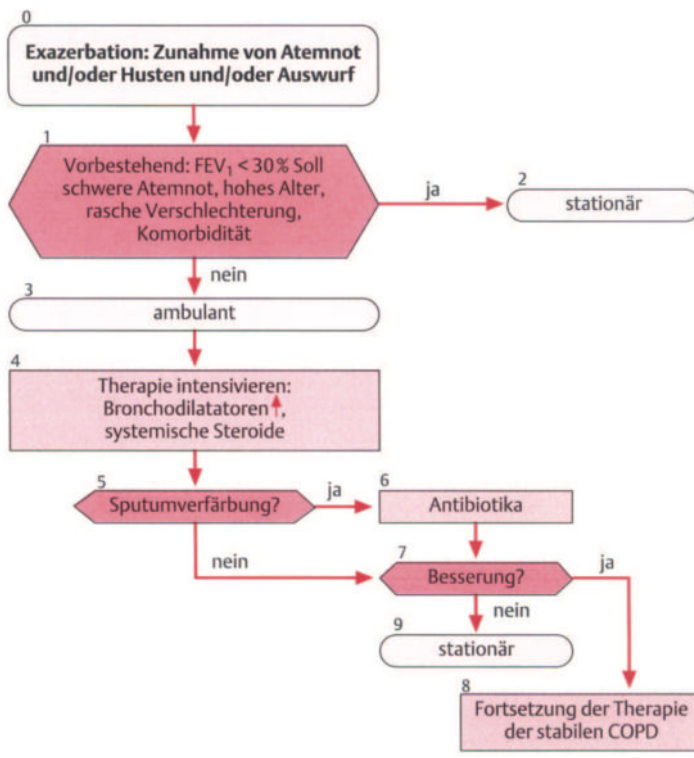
0
Exazerbation: Zunahme von Atemnot und/oder Husten und/oder Auswurf

1
Vorbestehend: $FEV_1 < 30\,\%$ Soll schwere Atemnot, hohes Alter, rasche Verschlechterung, Komorbidität

ja

2
stationär

nein

3
ambulant

4
Therapie intensivieren: Bronchodilatatoren ↑, systemische Steroide

5
Sputumverfärbung?

ja

6
Antibiotika

nein

7
Besserung?

ja

nein

9
stationär

8
Fortsetzung der Therapie der stabilen COPD